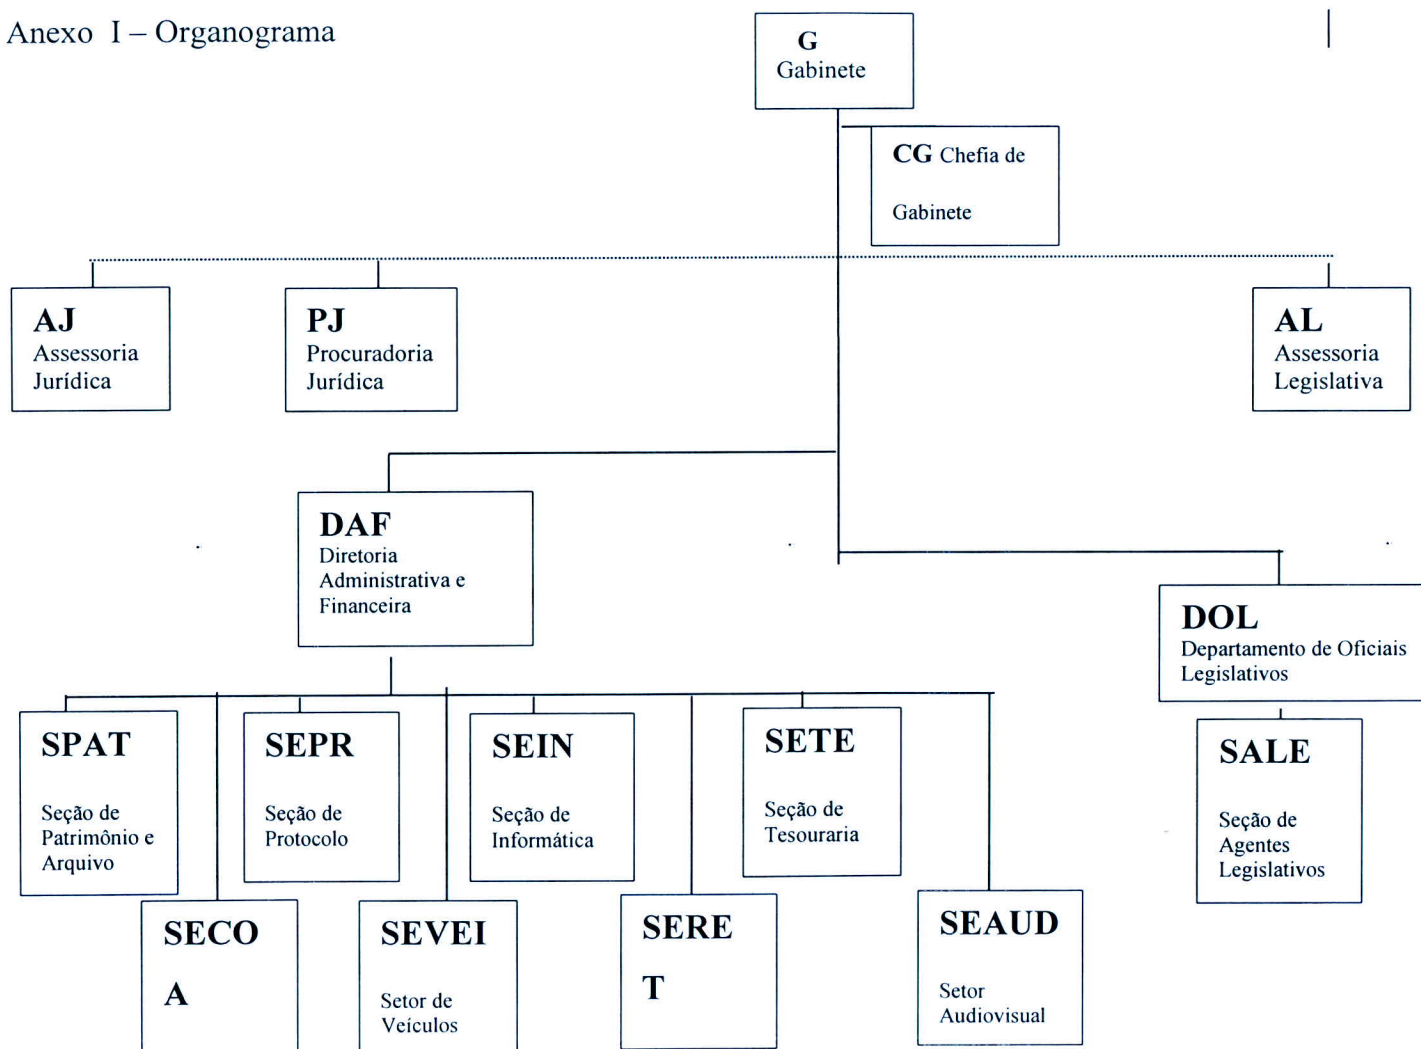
Anexo I – Organograma

G
Gabinete

CG Chefia de

Gabinete

AJ
Assessoria
Jurídica

PJ
Procuradoria
Jurídica

AL
Assessoria
Legislativa

DAF
Diretoria
Administrativa e
Financeira

DOL
Departamento de Oficiais
Legislativos

SPAT
Seção de
Patrimônio e
Arquivo

SEPR
Seção de
Protocolo

SEIN
Seção de
Informática

SETE
Seção de
Tesouraria

SALE
Seção de
Agentes
Legislativos

SECO
A

SEVEI
Setor de
Veículos

SERE
T

SEAUD
Setor
Audiovisual